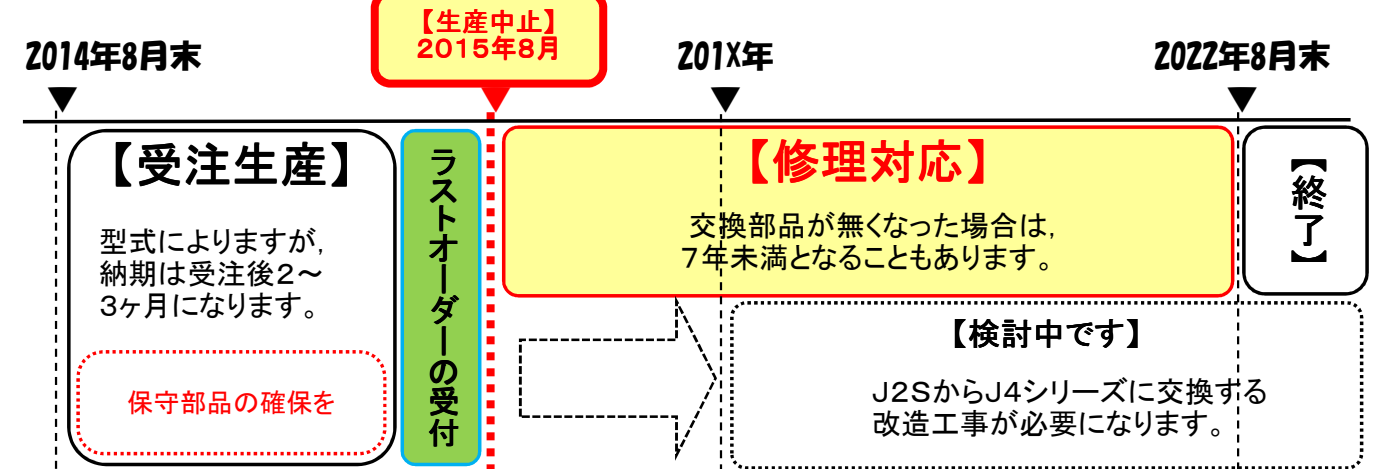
【生産中止】
2015年8月

2014年8月末

201X年

2022年8月末

【受注生産】

型式によりますが,
納期は受注後2～
3ヶ月になります。

保守部品の確保を

ラストオーダーの受付

【修理対応】

交換部品が無くなった場合は,
7年未満となることもあります。

【終了】

【検討中です】

J2SからJ4シリーズに交換する
改造工事が必要になります。